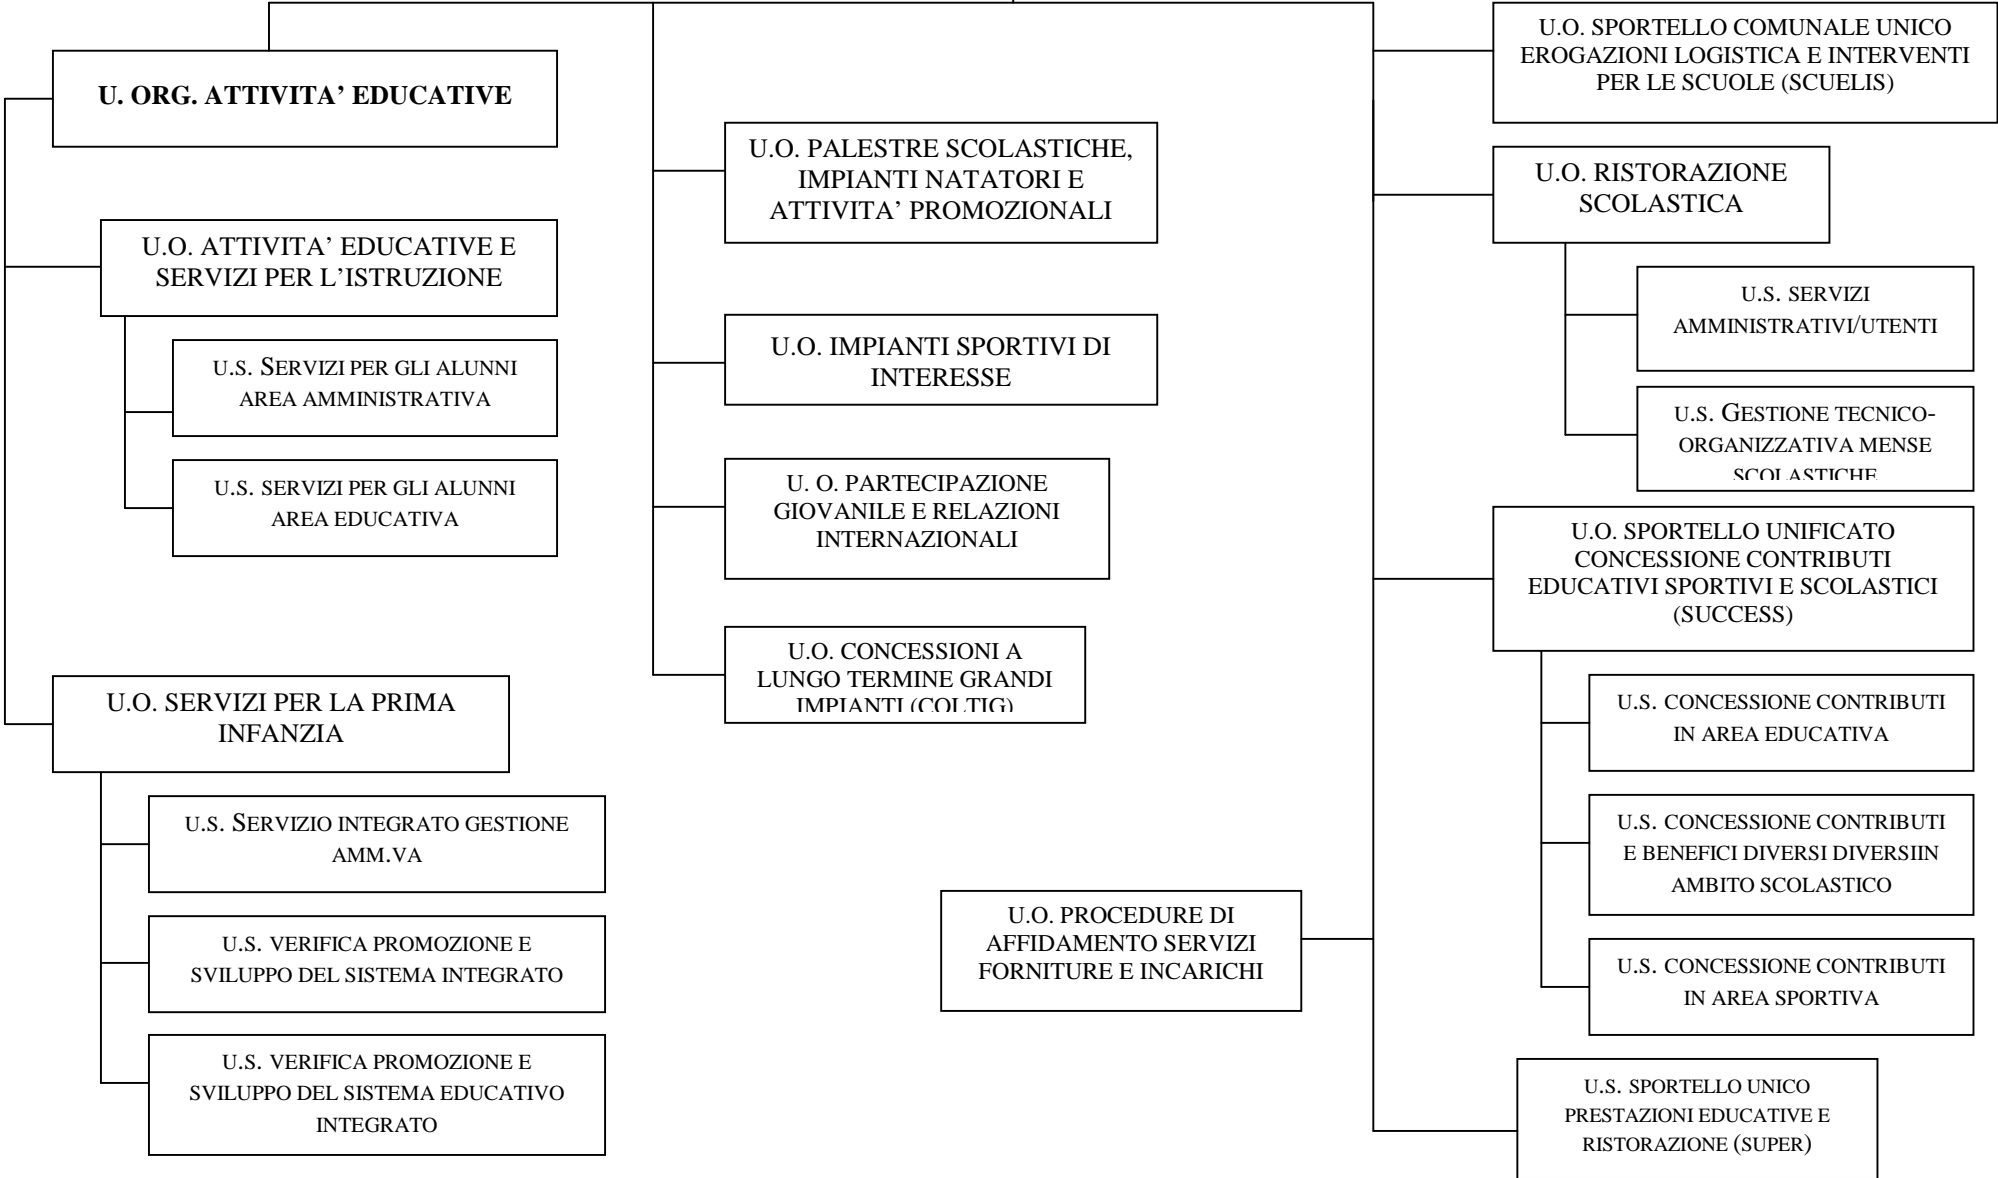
U. ORG. ATTIVITA' EDUCATIVE

U.O. ATTIVITA' EDUCATIVE E SERVIZI PER L'ISTRUZIONE

U.S. SERVIZI PER GLI ALUNNI AREA AMMINISTRATIVA

U.S. SERVIZI PER GLI ALUNNI AREA EDUCATIVA

U.O. SERVIZI PER LA PRIMA INFANZIA

U.S. SERVIZIO INTEGRATO GESTIONE AMM.VA

U.S. VERIFICA PROMOZIONE E SVILUPPO DEL SISTEMA INTEGRATO

U.S. VERIFICA PROMOZIONE E SVILUPPO DEL SISTEMA EDUCATIVO INTEGRATO

U.O. PALESTRE SCOLASTICHE, IMPIANTI NATATORI E ATTIVITA' PROMOZIONALI

U.O. IMPIANTI SPORTIVI DI INTERESSE

U. O. PARTECIPAZIONE GIOVANILE E RELAZIONI INTERNAZIONALI

U.O. CONCESSIONI A LUNGO TERMINE GRANDI IMPIANTI (COLTIG)

U.O. PROCEDURE DI AFFIDAMENTO SERVIZI FORNITURE E INCARICHI

U.O. SPORTELLO COMUNALE UNICO EROGAZIONI LOGISTICA E INTERVENTI PER LE SCUOLE (SCUELIS)

U.O. RISTORAZIONE SCOLASTICA

U.S. SERVIZI AMMINISTRATIVI/UTENTI

U.S. GESTIONE TECNICO-ORGANIZZATIVA MENSE SCOLASTICHE

U.O. SPORTELLO UNIFICATO CONCESSIONE CONTRIBUTI EDUCATIVI SPORTIVI E SCOLASTICI (SUCCESS)

U.S. CONCESSIONE CONTRIBUTI IN AREA EDUCATIVA

U.S. CONCESSIONE CONTRIBUTI E BENEFICI DIVERSI DIVERSIIN AMBITO SCOLASTICO

U.S. CONCESSIONE CONTRIBUTI IN AREA SPORTIVA

U.S. SPORTELLO UNICO PRESTAZIONI EDUCATIVE E RISTORAZIONE (SUPER)